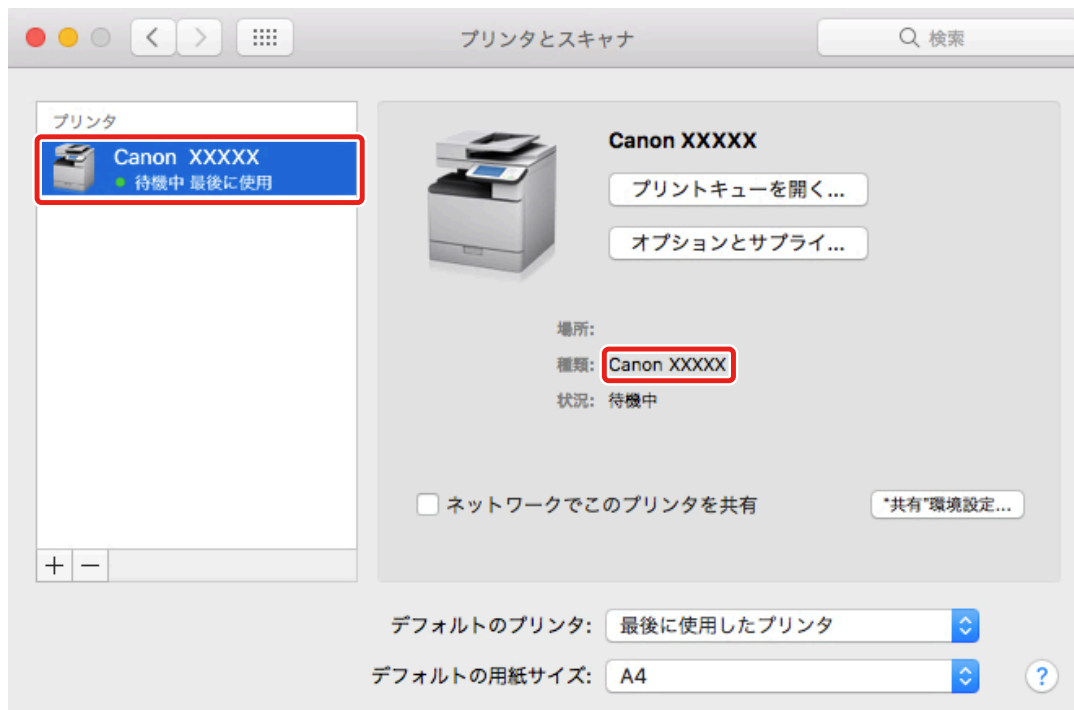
プリンタとスキャナ

検索

プリンタ

Canon XXXXX
待機中 最後に使用

+ −

Canon XXXXX

プリントキューを開く...

オプションとサプライ...

場所:

種類: Canon XXXXX

状況: 待機中

ネットワークでこのプリンタを共有

"共有"環境設定...

デフォルトのプリンタ: 最後に使用したプリンタ

デフォルトの用紙サイズ: A4

?